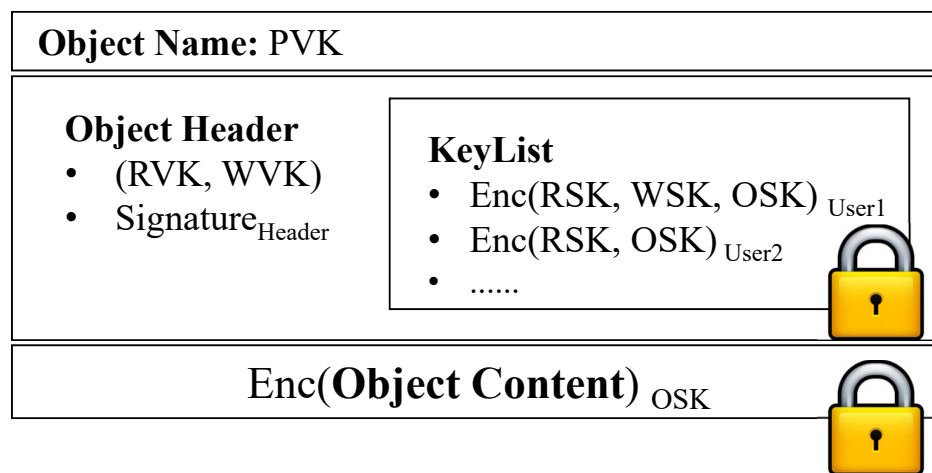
**Object Name:** PVK

**Object Header**
- (RVK, WVK)
- Signature$_{\text{Header}}$

**KeyList**
- Enc(RSK, WSK, OSK) $_{\text{User1}}$
- Enc(RSK, OSK) $_{\text{User2}}$
- ......

Enc(**Object Content**) $_{\text{OSK}}$